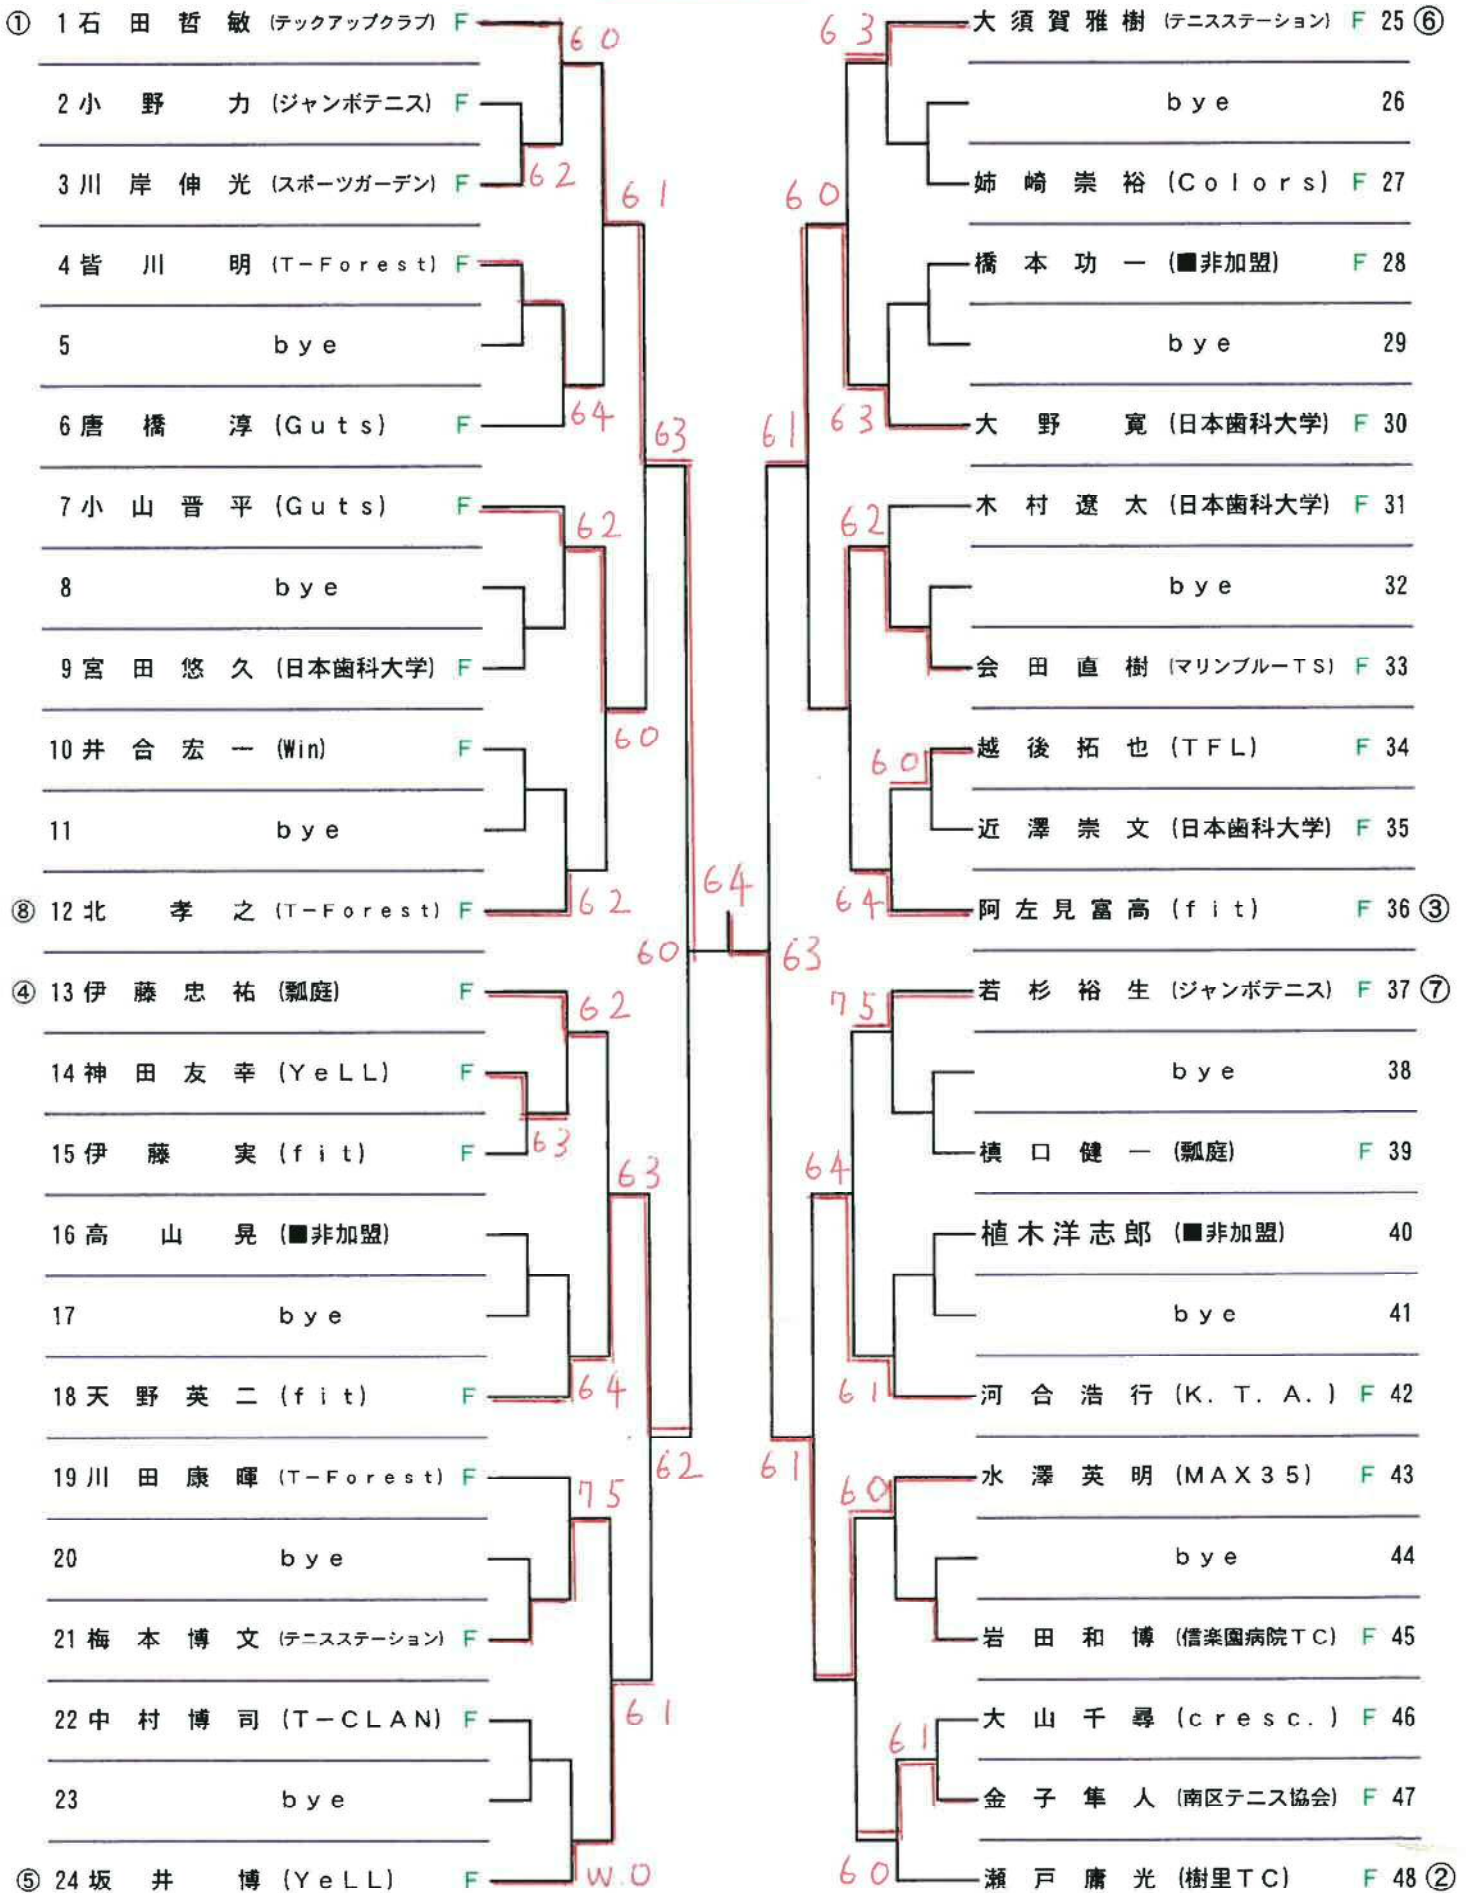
① 1 石田哲敏 (テックアップクラブ) F
2 小野力 (ジャンボテニス) F
3 川岸伸光 (スポーツガーデン) F
4 皆川明 (T−Forest) F
5 bye
6 唐橋淳 (Guts) F
7 小山晋平 (Guts) F
8 bye
9 宮田悠久 (日本歯科大学) F
10 井合宏一 (Win) F
11 bye
⑧ 12 北孝之 (T−Forest) F
④ 13 伊藤忠祐 (瓢庭) F
14 神田友幸 (YeLL) F
15 伊藤実 (fit) F
16 高山晃 (■非加盟)
17 bye
18 天野英二 (fit) F
19 川田康暉 (T−Forest) F
20 bye
21 梅本博文 (テニスステーション) F
22 中村博司 (T−CLAN) F
23 bye
⑤ 24 坂井博 (YeLL) F

60
62
61
64
63
62
60
62
62
63
63
64
75
62
61
W.O
60
64

大須賀雅樹 (テニスステーション) F 25 ⑥
bye 26
姉崎崇裕 (Colors) F 27
橋本功一 (■非加盟) F 28
bye 29
大野寛 (日本歯科大学) F 30
木村遼太 (日本歯科大学) F 31
bye 32
会田直樹 (マリンブルーTS) F 33
越後拓也 (TFL) F 34
近澤崇文 (日本歯科大学) F 35
阿左見富高 (fit) F 36 ③
若杉裕生 (ジャンボテニス) F 37 ⑦
bye 38
樋口健一 (瓢庭) F 39
植木洋志郎 (■非加盟) 40
bye 41
河合浩行 (K. T. A.) F 42
水澤英明 (MAX35) F 43
bye 44
岩田和博 (信楽園病院TC) F 45
大山千尋 (cresc.) F 46
金子隼人 (南区テニス協会) F 47
瀬戸庸光 (樹里TC) F 48 ②

63
60
63
61
62
60
64
63
75
64
61
61
60
61
60